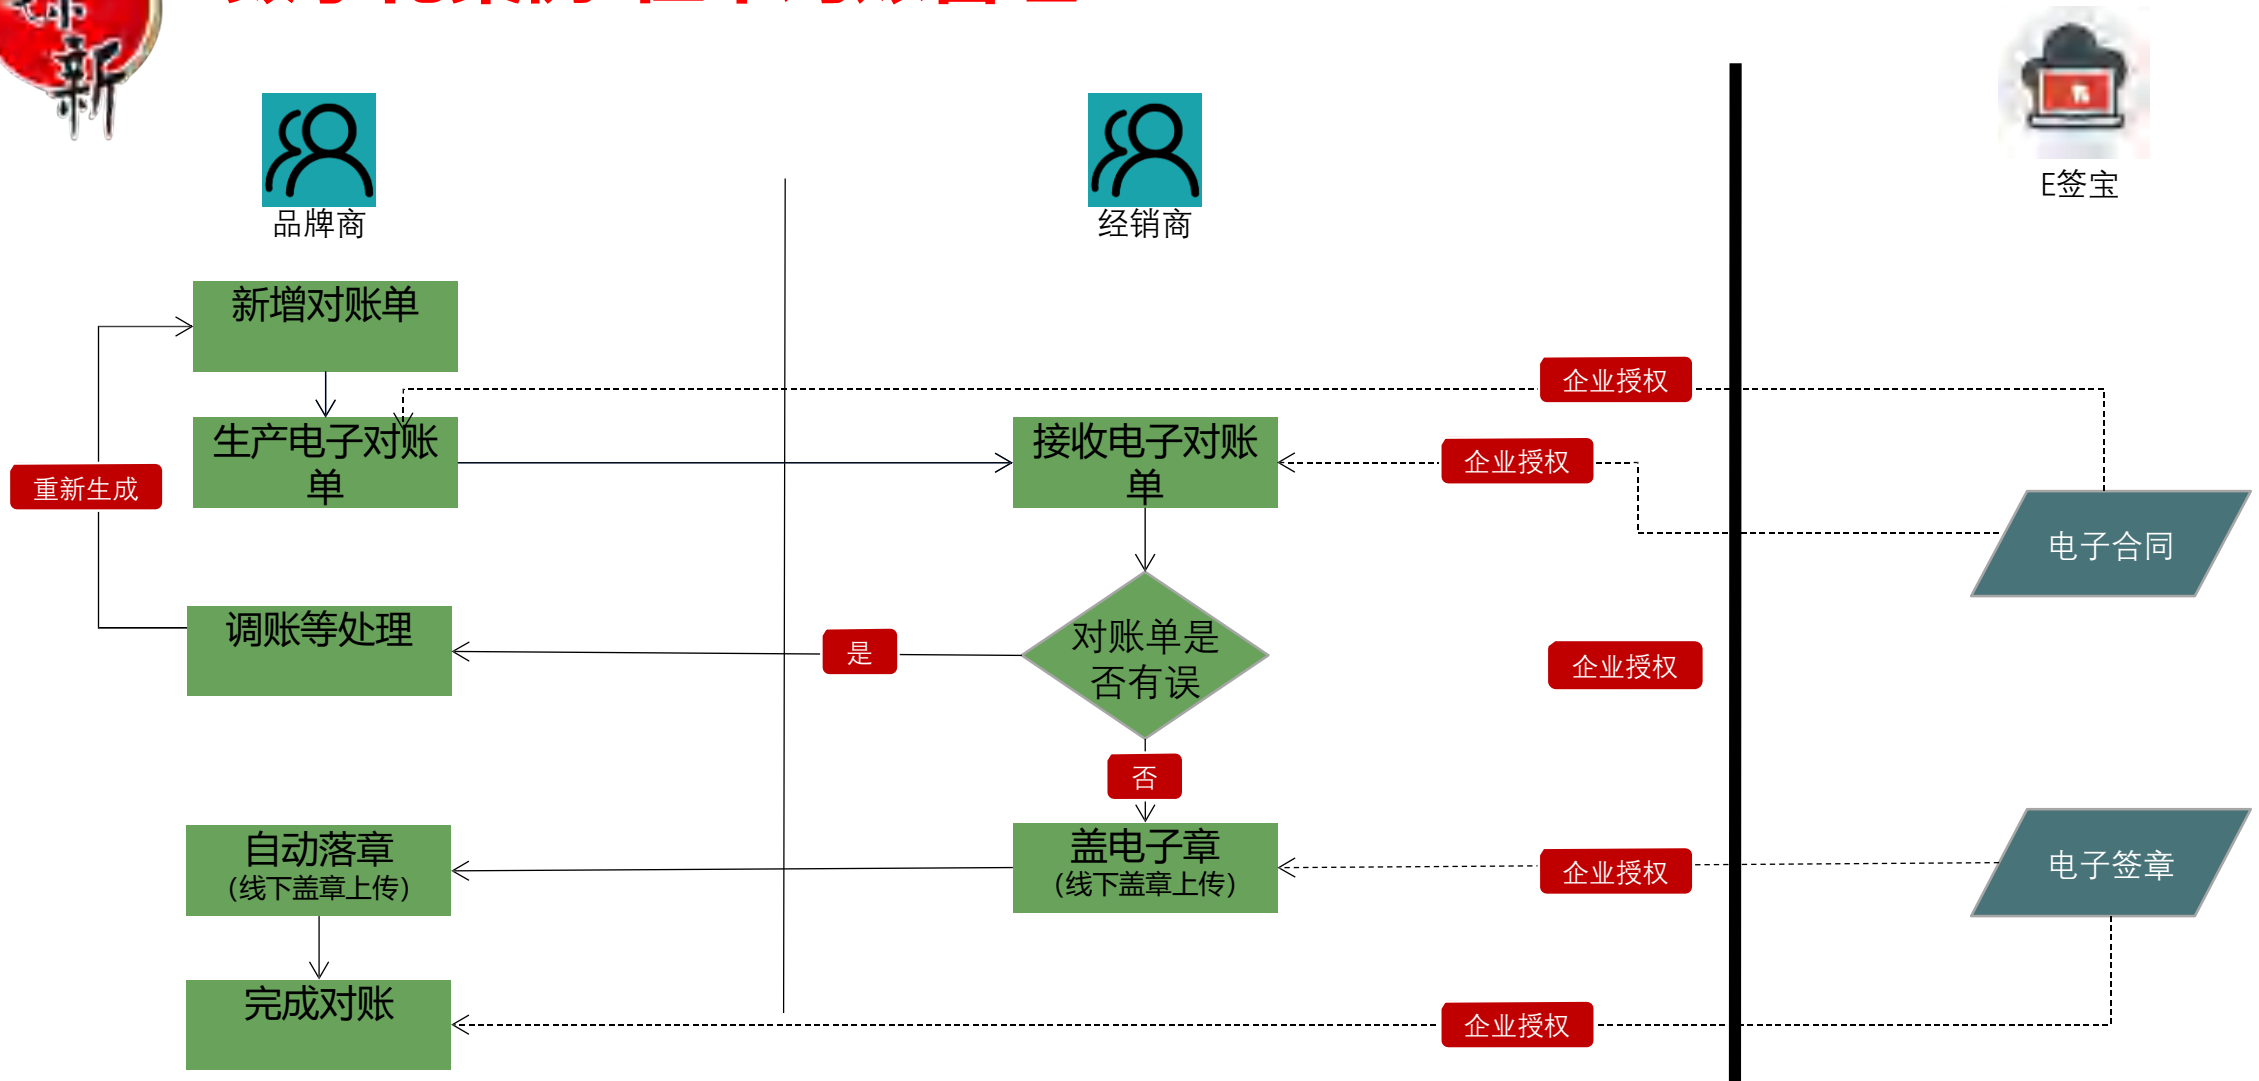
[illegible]新

品牌商

经销商

E签宝

新增对账单

生产电子对账单

重新生成

调账等处理

自动落章
(线下盖章上传)

完成对账

接收电子对账单

对账单是否有误

是

否

盖电子章
(线下盖章上传)

企业授权

企业授权

企业授权

企业授权

企业授权

电子合同

电子签章